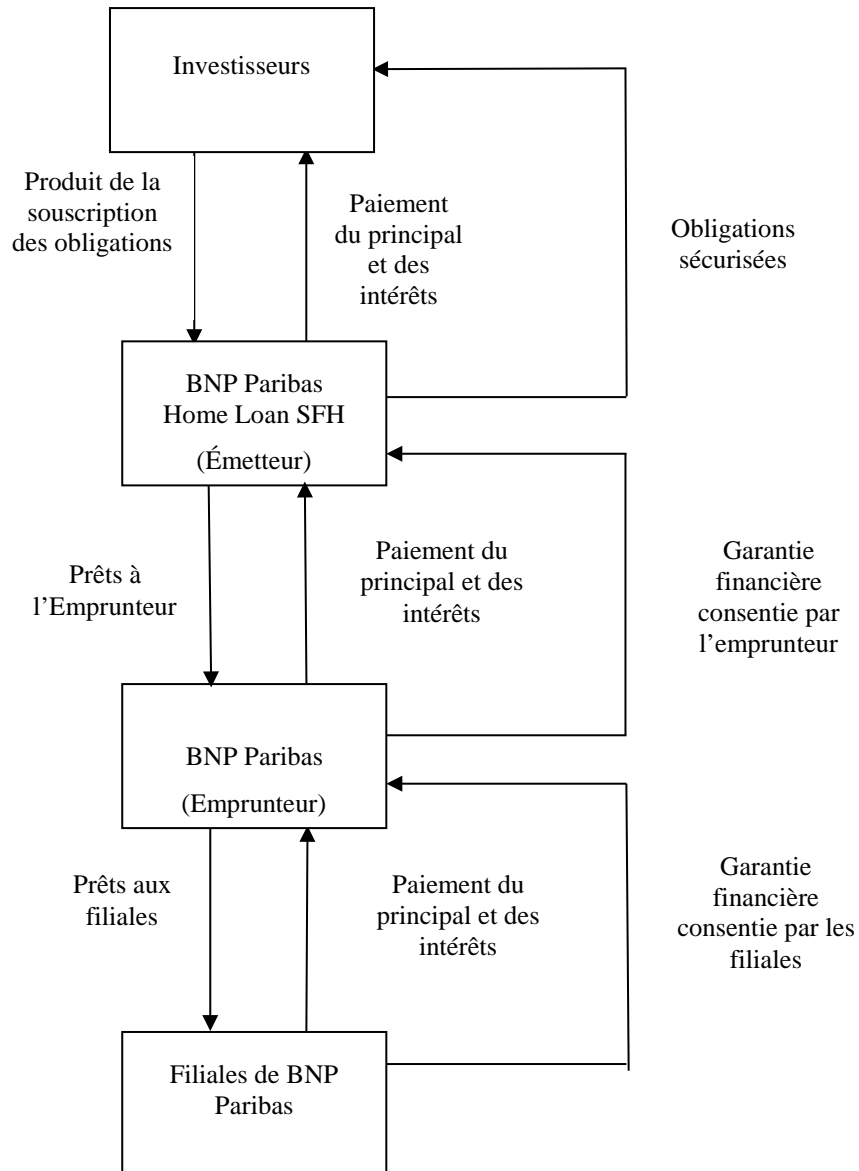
Investisseurs

Produit de la souscription des obligations

Paiement du principal et des intérêts

Obligations sécurisées

BNP Paribas Home Loan SFH

(Émetteur)

Prêts à l'Emprunteur

Paiement du principal et des intérêts

Garantie financière consentie par l'emprunteur

BNP Paribas

(Emprunteur)

Prêts aux filiales

Paiement du principal et des intérêts

Garantie financière consentie par les filiales

Filiales de BNP Paribas